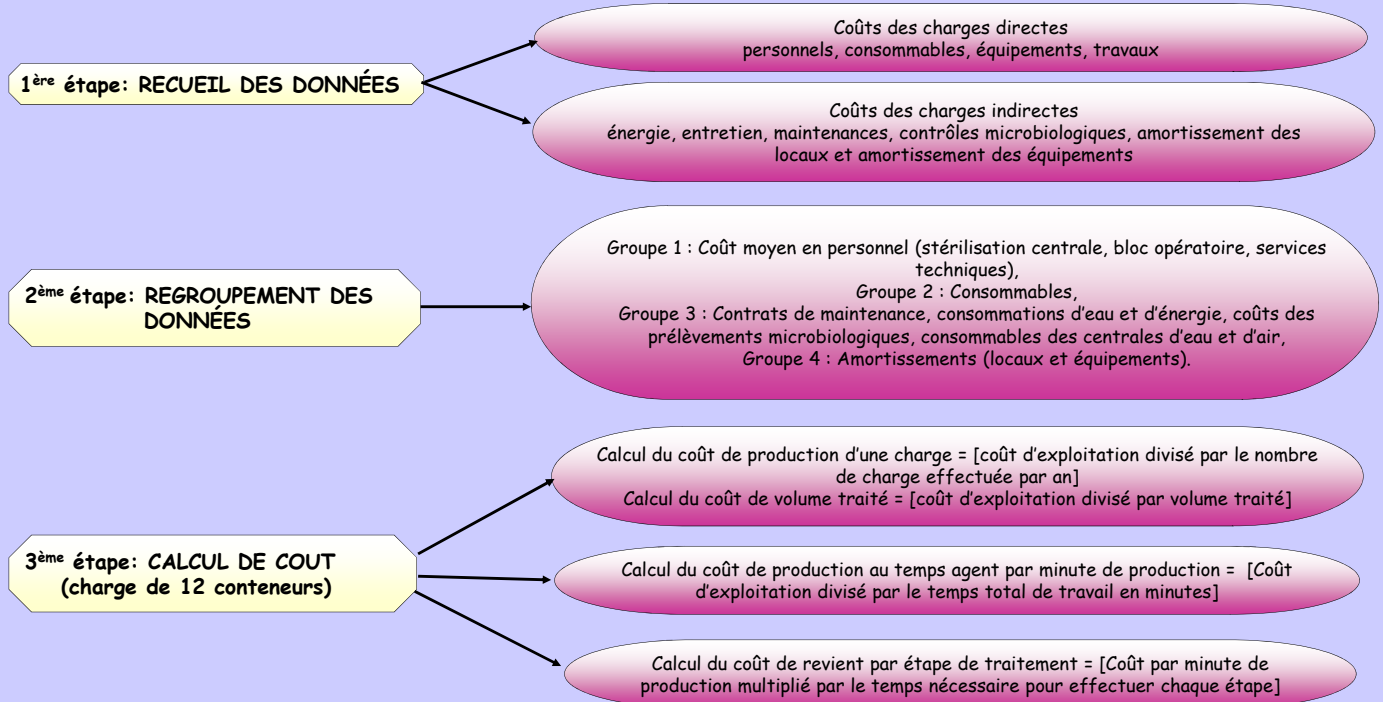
1$^{ère}$ étape: RECUEIL DES DONNÉES

Coûts des charges directes
personnels, consommables, équipements, travaux

Coûts des charges indirectes
énergie, entretien, maintenances, contrôles microbiologiques, amortissement des locaux et amortissement des équipements

2$^{ème}$ étape: REGROUPEMENT DES DONNÉES

Groupe 1 : Coût moyen en personnel (stérilisation centrale, bloc opératoire, services techniques),
Groupe 2 : Consommables,
Groupe 3 : Contrats de maintenance, consommations d'eau et d'énergie, coûts des prélèvements microbiologiques, consommables des centrales d'eau et d'air,
Groupe 4 : Amortissements (locaux et équipements).

3$^{ème}$ étape: CALCUL DE COUT (charge de 12 conteneurs)

Calcul du coût de production d'une charge = [coût d'exploitation divisé par le nombre de charge effectuée par an]
Calcul du coût de volume traité = [coût d'exploitation divisé par volume traité]

Calcul du coût de production au temps agent par minute de production = [Coût d'exploitation divisé par le temps total de travail en minutes]

Calcul du coût de revient par étape de traitement = [Coût par minute de production multiplié par le temps nécessaire pour effectuer chaque étape]